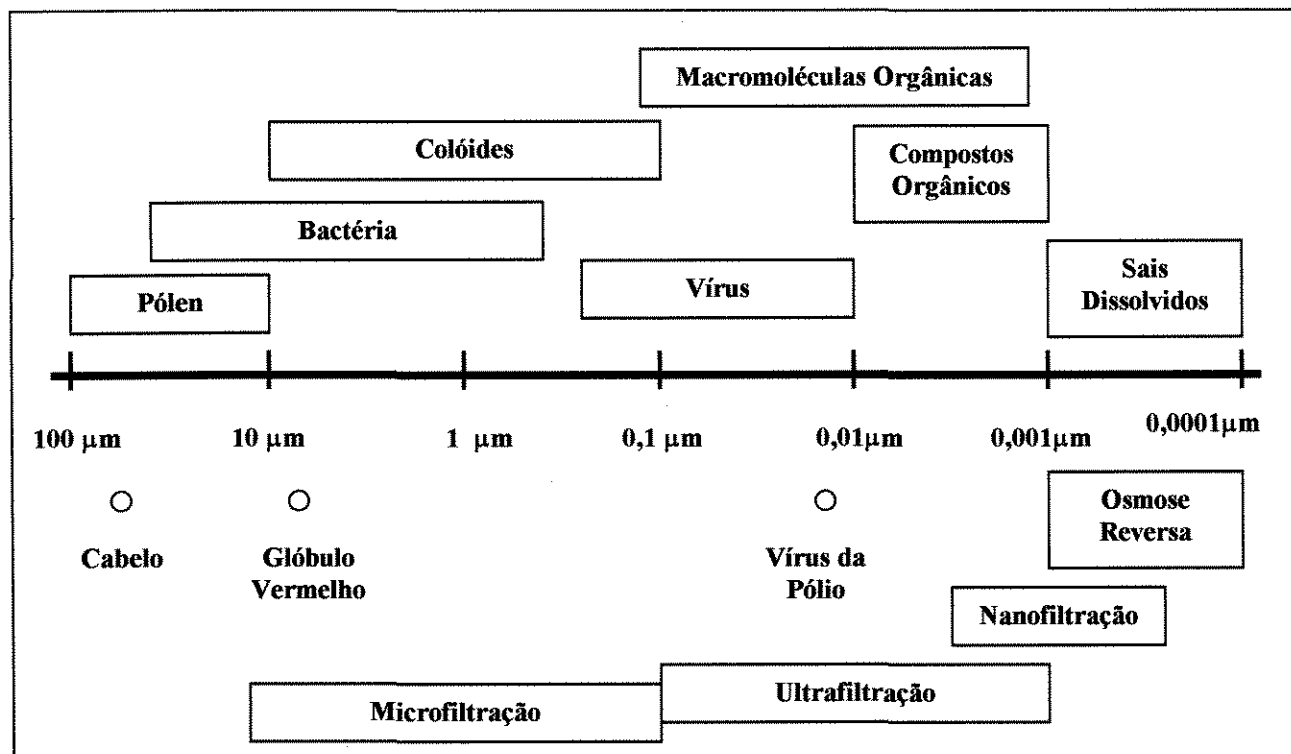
Macromoléculas Orgânicas

Colóides

Compostos Orgânicos

Bactéria

Pólen

Vírus

Sais Dissolvidos

100 $\mu$m

10 $\mu$m

1 $\mu$m

0,1 $\mu$m

0,01$\mu$m

0,001$\mu$m

0,0001$\mu$m

Cabelo

Glóbulo Vermelho

Vírus da Pólio

Osmose Reversa

Nanofiltração

Ultrafiltração

Microfiltração